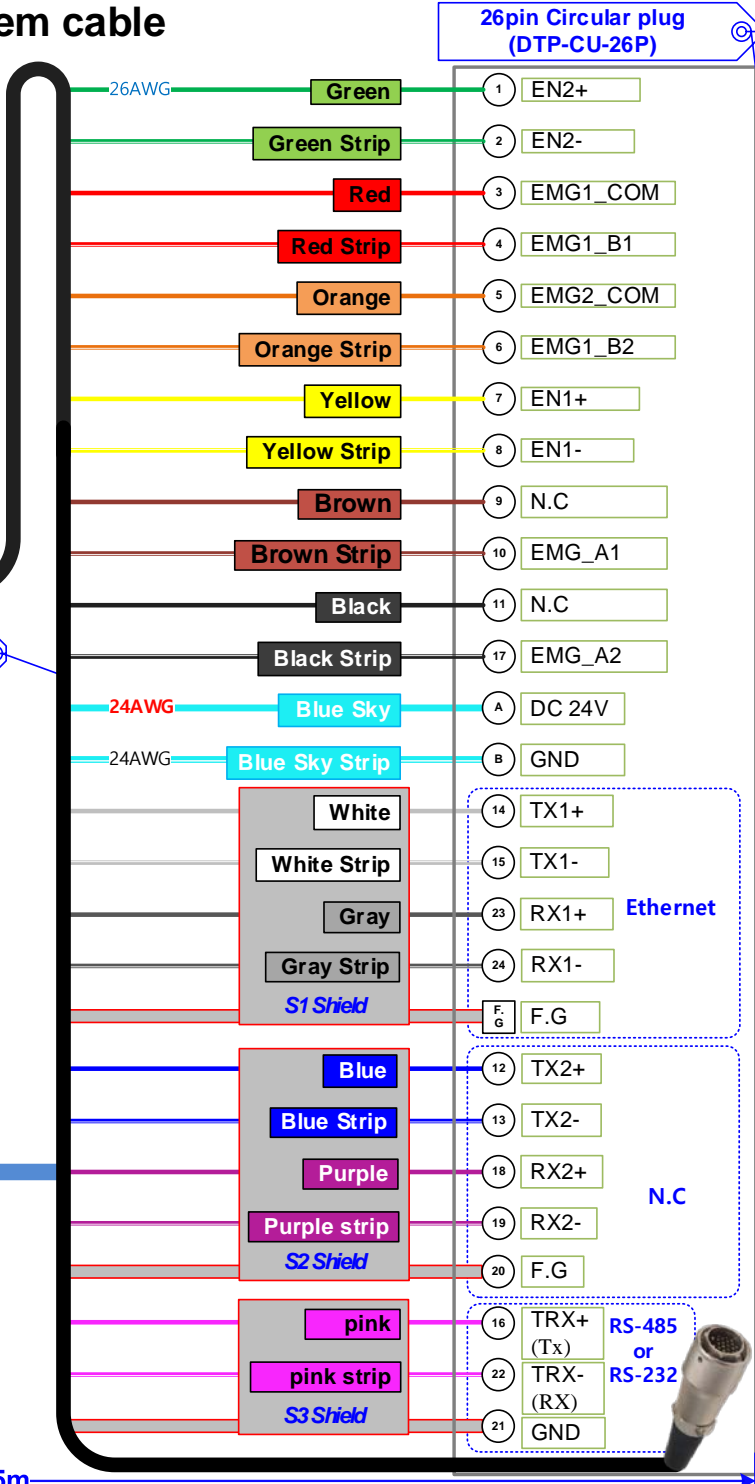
em cable

26pin Circular plug (DTP-CU-26P)

26AWG Green 1 EN2+
Green Strip 2 EN2-
Red 3 EMG1_COM
Red Strip 4 EMG1_B1
Orange 5 EMG2_COM
Orange Strip 6 EMG1_B2
Yellow 7 EN1+
Yellow Strip 8 EN1-
Brown 9 N.C
Brown Strip 10 EMG_A1
Black 11 N.C
Black Strip 17 EMG_A2
24AWG Blue Sky A DC 24V
24AWG Blue Sky Strip B GND
White 14 TX1+
White Strip 15 TX1-
Gray 23 RX1+
Gray Strip 24 RX1-
S1 Shield F.G F.G

Ethernet

Blue 12 TX2+
Blue Strip 13 TX2-
Purple 18 RX2+
Purple strip 19 RX2-
S2 Shield 20 F.G

N.C

pink 16 TRX+ (Tx)
pink strip 22 TRX- (RX)
S3 Shield 21 GND

RS-485 or RS-232

5m